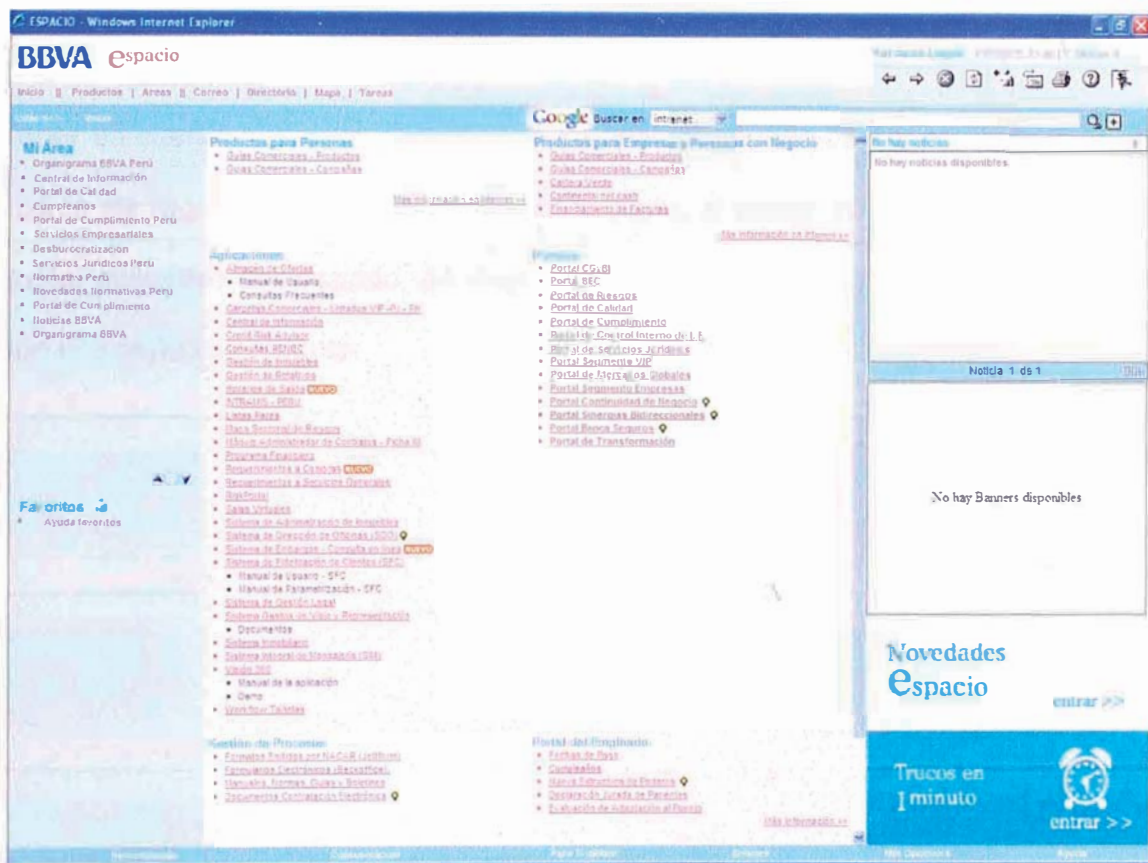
ESPACIO - Windows Internet Explorer

BBVA espacio

Inicio | Productos | Areas | Correo | Directorio | Mapa | Tareas

Google Buscar en intranet

Mi Área
Organigrama BBVA Perú
Central de Información
Portal de Calidad
Cumpleanos
Portal de Cumplimiento Peru
Servicios Empresariales
Desburocratizacion
Servicios Juridicos Peru
Normativa Peru
Novedades Normativas Peru
Portal de Cumplimiento
Noticias BBVA
Organigrama BBVA

Favoritos
Ayuda favoritos

Productos para Personas
Guias Comerciales - Productos
Guias Comerciales - Campañas

Más información solidarios >>

Aplicaciones
Almacén de Ofertas
Manual de Usuario
Consultas Frecuentes
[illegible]
Central de Información
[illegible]
Consultas RENIEC
Gestión de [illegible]
Gestión de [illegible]
Horarios de Salida NUEVO
INTRANET - PERU
Listas Rojas
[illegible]
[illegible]
Programa Financiero
Requerimientos a Contratos NUEVO
Requerimientos a Servicios Generales
RiskPortal
Salas Virtuales
Sistema de Administración de Inmuebles
Sistema de Dirección de Oficinas (SDO)
Sistema de Embargos - Consulta en línea NUEVO
Sistema de Fidelización de Clientes (SFC)
Manual de Usuario - SFC
Manual de Parametrización - SFC
Sistema de Gestión Legal
Sistema Gestión de Viajes y Representación
Documentos
Sistema Inmobiliario
Sistema Integral de Mensajería (SIM)
Visión 360
Manual de la aplicación
Demo
Workflow Tarjetas

Gestión de Procesos
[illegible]
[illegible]
Manuales, Normas, Guías y Boletines
Documentos Contratación Electrónica

Productos para Empresas y Personas con Negocio
Guias Comerciales - Productos
Guias Comerciales - Campañas
Cartera Verde
Contenido net cash
Financiamiento de Facturas

Más información >>

Portales
Portal CGyBI
Portal BEC
Portal de Riesgos
Portal de Calidad
Portal de Cumplimiento
Portal de Control Interno de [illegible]
Portal de Servicios Jurídicos
Portal Segmento VIP
Portal de Mercados Globales
Portal Segmento Empresas
Portal Continuidad de Negocio
Portal Sinergias Bidireccionales
Portal Banca Seguros
Portal de Transformación

Portal del Empleado
Fechas de Pago
Cumpleaños
Nueva Estructura de Reportes
Declaración Jurada de Parientes
Evaluación de Adecuación al Puesto

Más información >>

No hay noticias
No hay noticias disponibles.

Noticia 1 de 1

No hay Banners disponibles

Novedades espacio
entrar >>

Trucos en 1 minuto
entrar >>